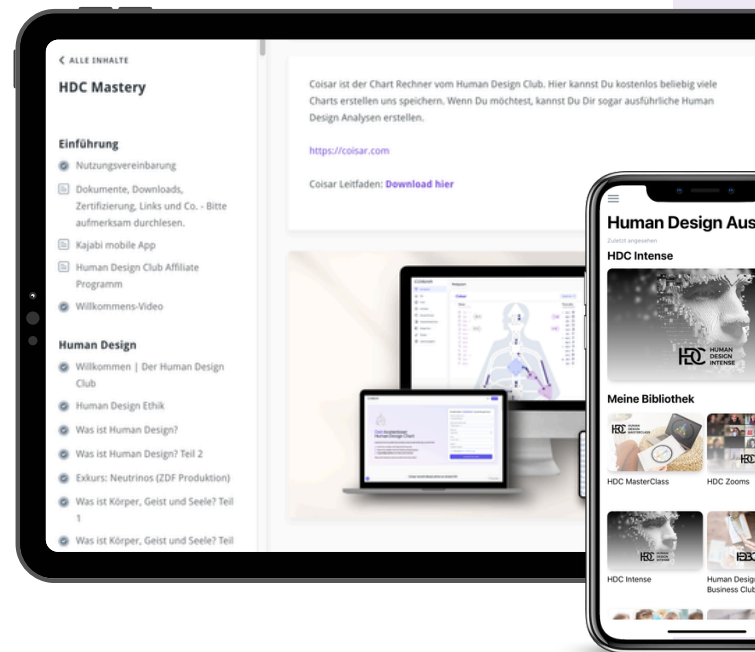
< ALLE INHALTE

HDC Mastery

Einführung

Nutzungsvereinbarung

Dokumente, Downloads, Zertifizierung, Links und Co. - Bitte aufmerksam durchlesen.

Kajabi mobile App

Human Design Club Affiliate Programm

Willkommens-Video

Human Design

Willkommen | Der Human Design Club

Human Design Ethik

Was ist Human Design?

Was ist Human Design? Teil 2

Exkurs: Neutrinos (ZDF Produktion)

Was ist Körper, Geist und Seele? Teil 1

Was ist Körper, Geist und Seele? Teil

Coisar ist der Chart Rechner vom Human Design Club. Hier kannst Du kostenlos beliebig viele Charts erstellen uns speichern. Wenn Du möchtest, kannst Du Dir sogar ausführliche Human Design Analysen erstellen.

https://coisar.com

Coisar Leitfaden: Download hier

Human Design Aus

Zuletzt angesehen

HDC Intense

HDC HUMAN DESIGN INTENSE

Meine Bibliothek

HDC MasterClass

HDC Zooms

HDC Intense

Human Desig Business Club